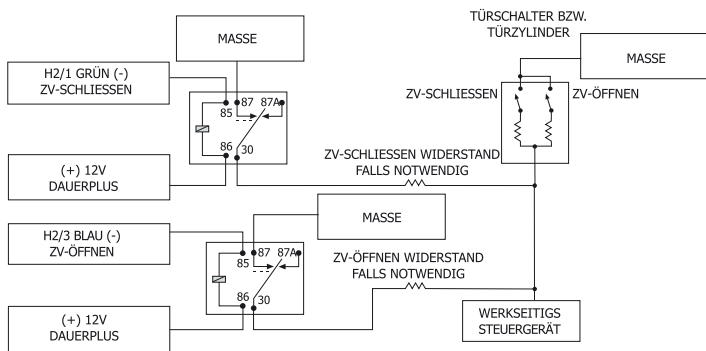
MASSE

TÜRSCHALTER BZW. TÜRZYLINDER

MASSE

H2/1 GRÜN (-)
ZV-SCHLIESSEN

87 87A
85
86 30

ZV-SCHLIESSEN

ZV-ÖFFNEN

(+) 12V
DAUERPLUS

ZV-SCHLIESSEN WIDERSTAND
FALLS NOTWENDIG

MASSE

H2/3 BLAU (-)
ZV-ÖFFNEN

87 87A
85
86 30

ZV-ÖFFNEN WIDERSTAND
FALLS NOTWENDIG

(+) 12V
DAUERPLUS

WERKSEITIGS
STEUERGERÄT